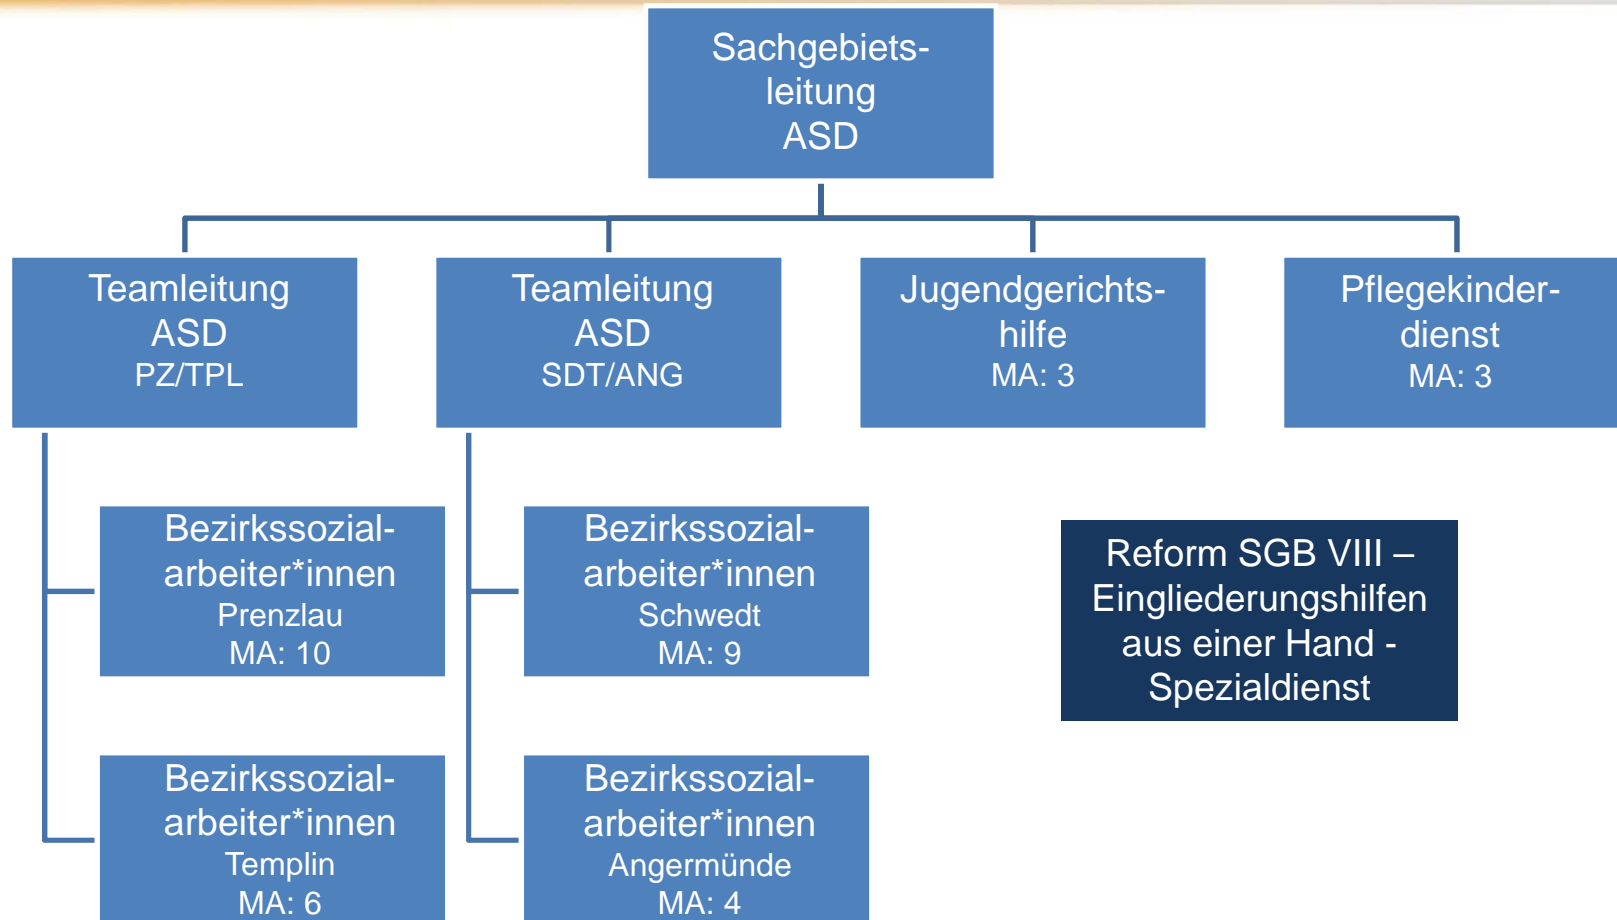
Sachgebietsleitung
ASD

Teamleitung
ASD
PZ/TPL

Teamleitung
ASD
SDT/ANG

Jugendgerichtshilfe
MA: 3

Pflegekinderdienst
MA: 3

Bezirkssozialarbeiter*innen
Prenzlau
MA: 10

Bezirkssozialarbeiter*innen
Templin
MA: 6

Bezirkssozialarbeiter*innen
Schwedt
MA: 9

Bezirkssozialarbeiter*innen
Angermünde
MA: 4

Reform SGB VIII – Eingliederungshilfen aus einer Hand - Spezialdienst